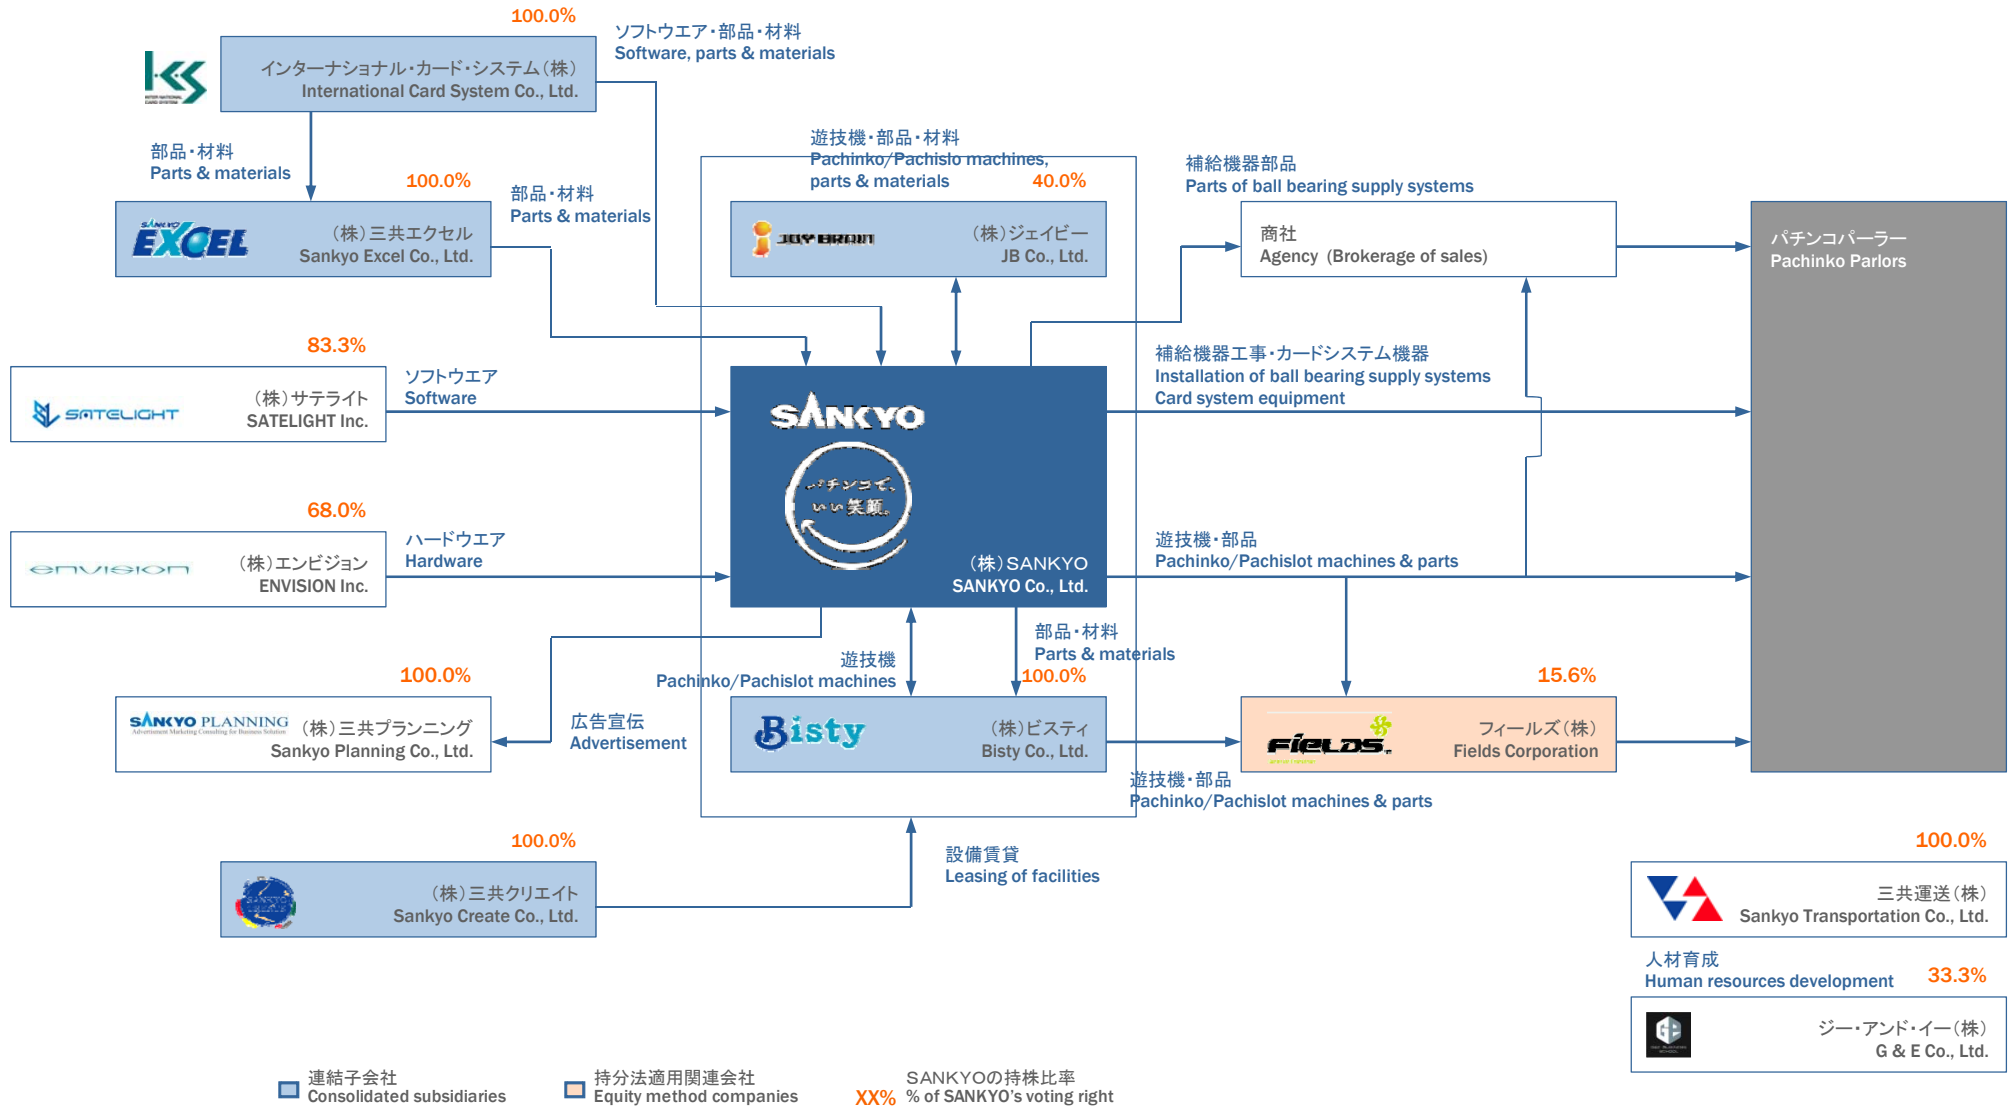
100.0%
インターナショナル・カード・システム(株)
International Card System Co., Ltd.

ソフトウエア・部品・材料
Software, parts & materials

部品・材料
Parts & materials

100.0%
(株)三共エクセル
Sankyo Excel Co., Ltd.

部品・材料
Parts & materials

遊技機・部品・材料
Pachinko/Pachislo machines, parts & materials
40.0%
(株)ジェイビー
JB Co., Ltd.

補給機器部品
Parts of ball bearing supply systems

商社
Agency (Brokerage of sales)

パチンコパーラー
Pachinko Parlors

83.3%
(株)サテライト
SATELIGHT Inc.

ソフトウエア
Software

補給機器工事・カードシステム機器
Installation of ball bearing supply systems
Card system equipment

SANKYO
パチンコで、いい笑顔。
(株)SANKYO
SANKYO Co., Ltd.

68.0%
(株)エンビジョン
ENVISION Inc.

ハードウエア
Hardware

遊技機・部品
Pachinko/Pachislot machines & parts

部品・材料
Parts & materials

遊技機
Pachinko/Pachislot machines

100.0%
SANKYO PLANNING
(株)三共プランニング
Sankyo Planning Co., Ltd.

広告宣伝
Advertisement

100.0%
Bisty
(株)ビスティ
Bisty Co., Ltd.

15.6%
FIELDS
フィールズ(株)
Fields Corporation

遊技機・部品
Pachinko/Pachislot machines & parts

100.0%
(株)三共クリエイト
Sankyo Create Co., Ltd.

設備賃貸
Leasing of facilities

100.0%
三共運送(株)
Sankyo Transportation Co., Ltd.

人材育成
Human resources development
33.3%
ジー・アンド・イー(株)
G & E Co., Ltd.

連結子会社
Consolidated subsidiaries

持分法適用関連会社
Equity method companies

XX%
SANKYOの持株比率
% of SANKYO's voting right